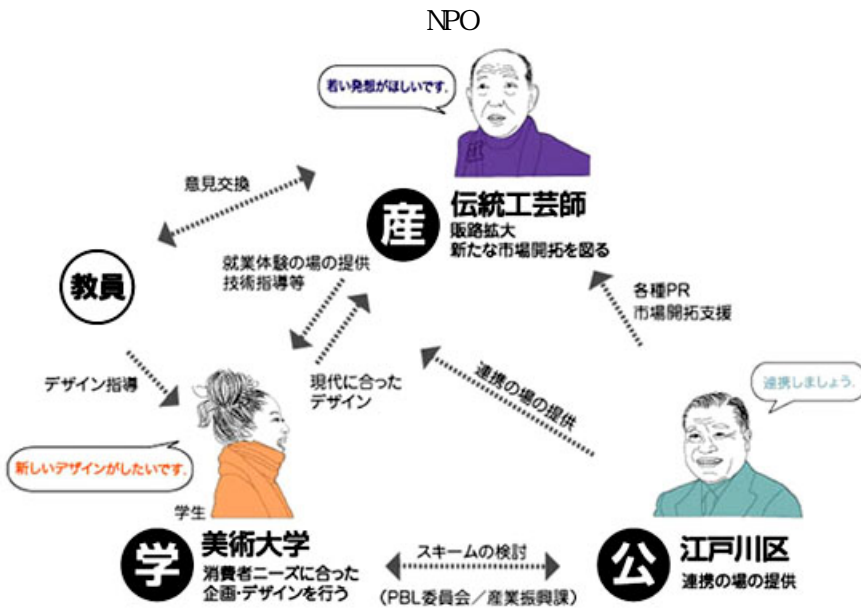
NPO

若い発想がほしいです。

意見交換

産 伝統工芸師
販路拡大
新たな市場開拓を図る

就業体験の場の提供
技術指導等

教員

各種PR
市場開拓支援

デザイン指導

現代に合ったデザイン

連携の場の提供

連携しましょう。

新しいデザインがしたいです。

学生

学 美術大学
消費者ニーズに合った企画・デザインを行う

スキームの検討
（PBL委員会／産業振興課）

公 江戸川区
連携の場の提供